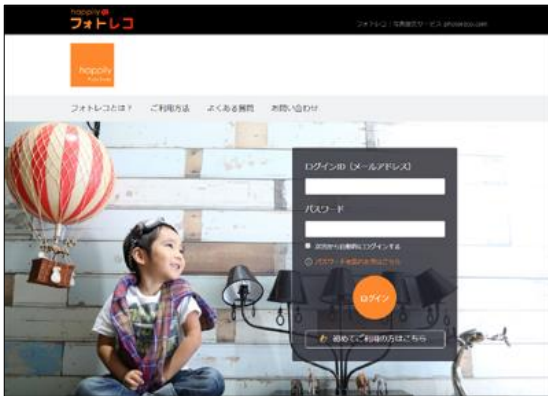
happily
フォトレコ

フォトレコ｜写真販売サービス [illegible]

happily

フォトレコとは？　ご利用方法　よくある質問　お問い合わせ

ログインID（メールアドレス）

パスワード

次回から自動的にログインする

パスワードを忘れた方はこちら

ログイン

初めてご利用の方はこちら